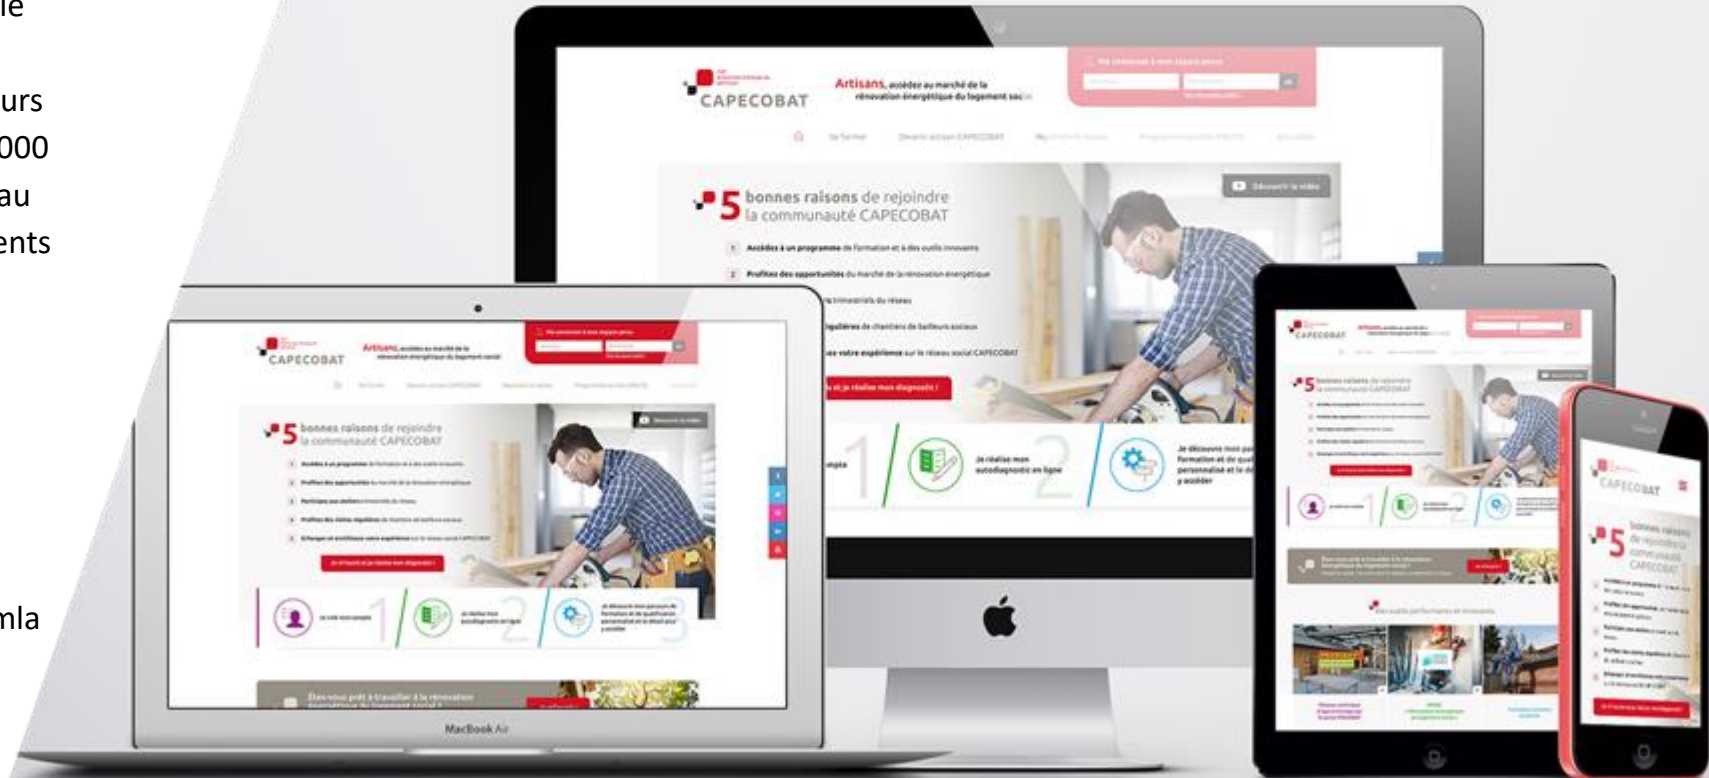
le

urs
000
au
ents

mla

CAPECOBAT

Artisans, accédez au marché de la rénovation énergétique du logement social

5 bonnes raisons de rejoindre la communauté CAPECOBAT

1 Accédez à un programme de formation et à des outils innovants

2 Profitez des opportunités du marché de la rénovation énergétique

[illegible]s trimestriels du réseau

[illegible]gulières de chantiers de bailleurs sociaux

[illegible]ez votre expérience sur le réseau social CAPECOBAT

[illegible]t je réalise mon diagnostic !

Découvrir la vidéo

Je réalise mon autodiagnostic en ligne

Je découvre mon pa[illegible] formation et de qual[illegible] personnalisé et le d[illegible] y accéder

1

2

MacBook Air

CAPECOBAT

5 bonnes raisons de rejoindre la communauté CAPECOBAT

CAPECOBAT

5 bonnes raisons de rejoindre la communauté CAPECOBAT

CAPECOBAT

5 bonnes raisons de rejoindre la communauté CAPECOBAT